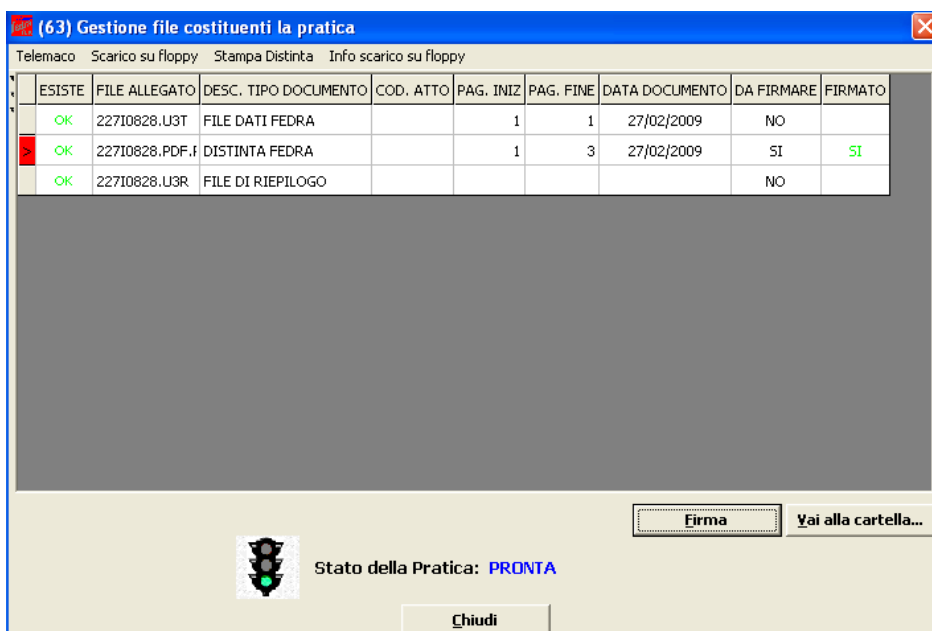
(63) Gestione file costituenti la pratica

Telemaco Scarico su floppy Stampa Distinta Info scarico su floppy

| | ESISTE | FILE ALLEGATO | DESC. TIPO DOCUMENTO | COD. ATTO | PAG. INIZ | PAG. FINE | DATA DOCUMENTO | DA FIRMARE | FIRMATO |
|---|---|---|---|---|---|---|---|---|---|
| | OK | 227I0828.U3T | FILE DATI FEDRA | | 1 | 1 | 27/02/2009 | NO | |
| > | OK | 227I0828.PDF.I | DISTINTA FEDRA | | 1 | 3 | 27/02/2009 | SI | SI |
| | OK | 227I0828.U3R | FILE DI RIEPILOGO | | | | | NO | |

Firma

Vai alla cartella...

Stato della Pratica: PRONTA

Chiudi